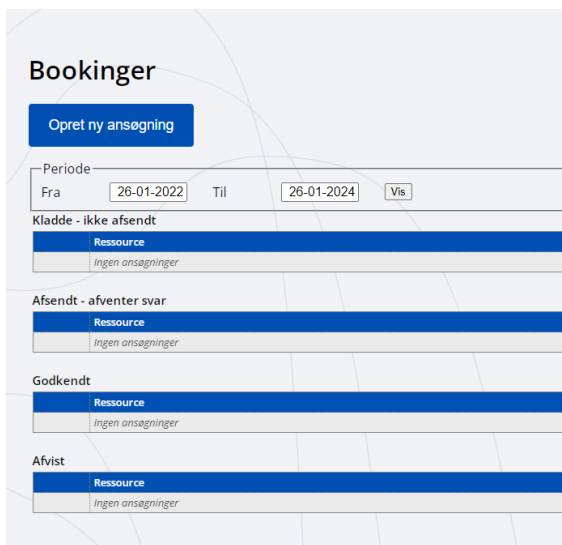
Bookinger

Opret ny ansøgning

Periode
Fra 26-01-2022 Til 26-01-2024 Vis

Kladde - ikke afsendt

| | Ressource |
|---|---|
| | Ingen ansøgninger |

Afsendt - afventer svar

| | Ressource |
|---|---|
| | Ingen ansøgninger |

Godkendt

| | Ressource |
|---|---|
| | Ingen ansøgninger |

Afvist

| | Ressource |
|---|---|
| | Ingen ansøgninger |